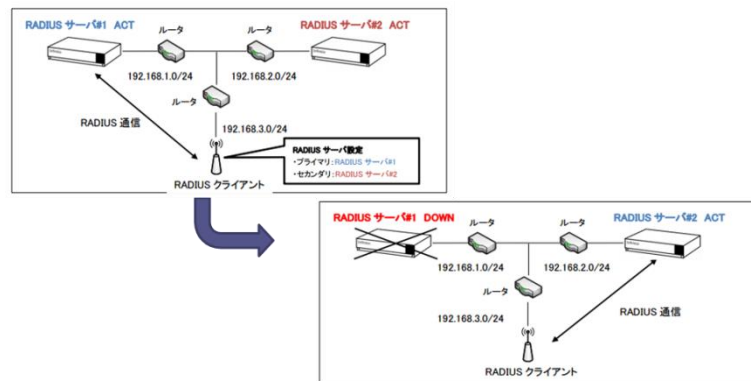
RADIUS サーバ#1 ACT
ルータ
ルータ
RADIUS サーバ#2 ACT
192.168.1.0/24
192.168.2.0/24
ルータ
RADIUS 通信
192.168.3.0/24
RADIUS サーバ設定
・プライマリ：RADIUS サーバ#1
・セカンダリ：RADIUS サーバ#2
RADIUS クライアント

RADIUS サーバ#1 DOWN
ルータ
ルータ
RADIUS サーバ#2 ACT
192.168.1.0/24
192.168.2.0/24
ルータ
RADIUS 通信
192.168.3.0/24
RADIUS クライアント